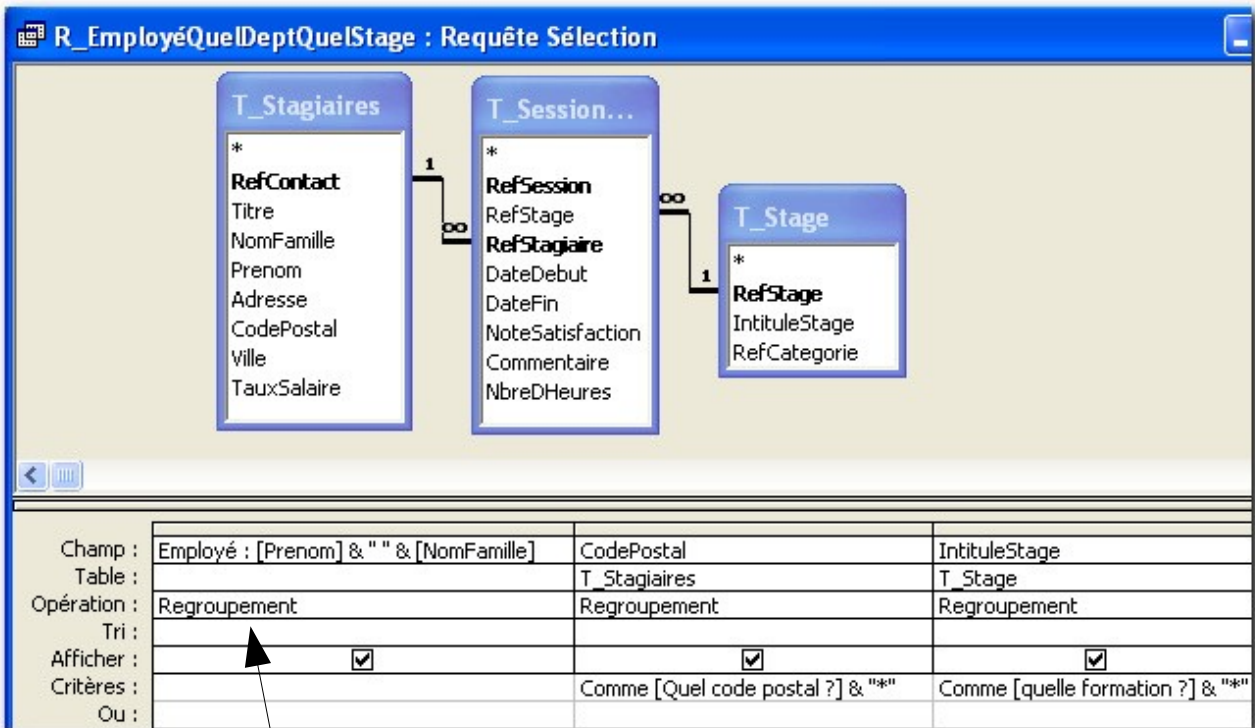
R_EmployéQuelDeptQuelStage : Requête Sélection

T_Stagiaires
*
RefContact
Titre
NomFamille
Prenom
Adresse
CodePostal
Ville
TauxSalaire

T_Session...
*
RefSession
RefStage
RefStagiaire
DateDebut
DateFin
NoteSatisfaction
Commentaire
NbreDHeures

T_Stage
*
RefStage
IntituleStage
RefCategorie

1
∞
∞
1

| | | | |
|---|---|---|---|
| Champ : | Employé : [Prenom] & " " & [NomFamille] | CodePostal | IntituleStage |
| Table : | | T_Stagiaires | T_Stage |
| Opération : | Regroupement | Regroupement | Regroupement |
| Tri : | | | |
| Afficher : | ☑ | ☑ | ☑ |
| Critères : | | Comme [Quel code postal ?] & "*" | Comme [quelle formation ?] & "*" |
| Ou : | | | |